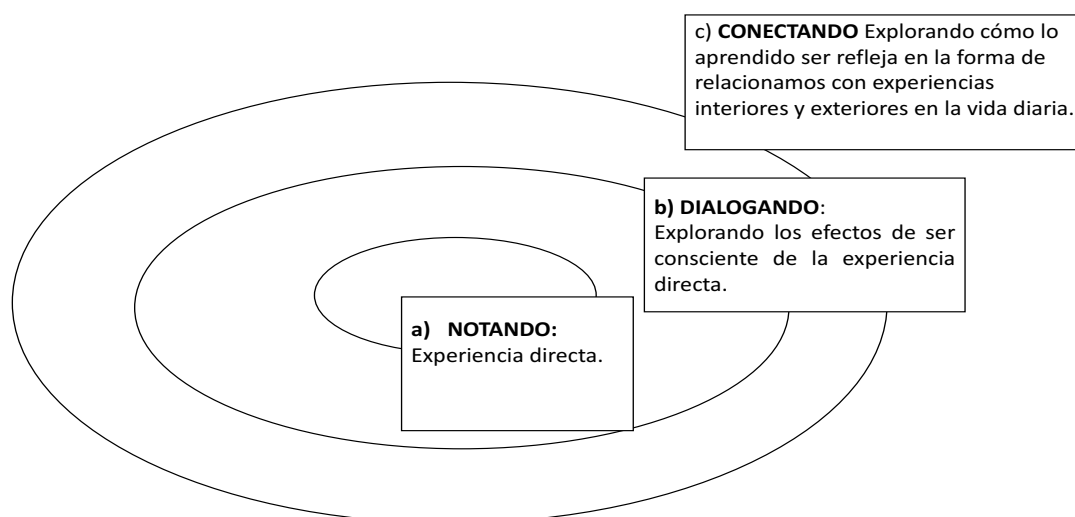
c) **CONECTANDO** Explorando cómo lo aprendido ser refleja en la forma de relacionamos con experiencias interiores y exteriores en la vida diaria.

**b) DIALOGANDO**:
Explorando los efectos de ser consciente de la experiencia directa.

**a) NOTANDO:**
Experiencia directa.